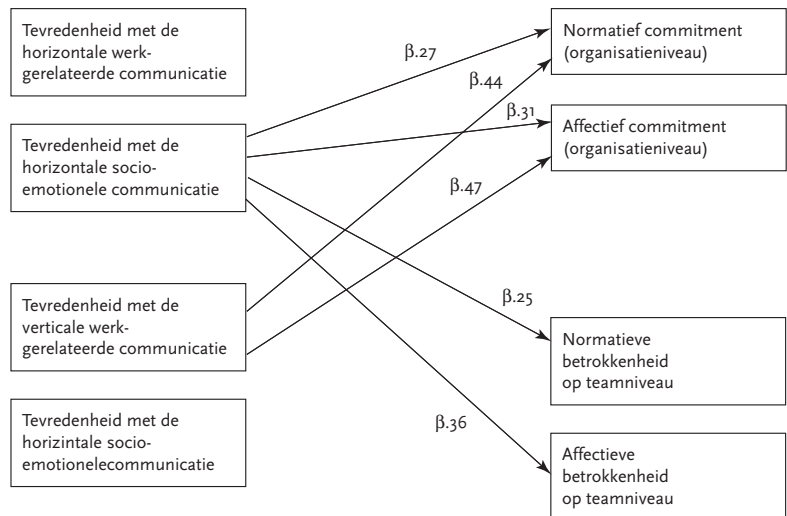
Tevredenheid met de horizontale werkgerelateerde communicatie

Tevredenheid met de horizontale socioemotionele communicatie

Tevredenheid met de verticale werkgerelateerde communicatie

Tevredenheid met de horizintale socioemotionelecommunicatie

β.27

β.44

β.31

β.47

β.25

β.36

Normatief commitment (organisatieniveau)

Affectief commitment (organisatieniveau)

Normatieve betrokkenheid op teamniveau

Affectieve betrokkenheid op teamniveau